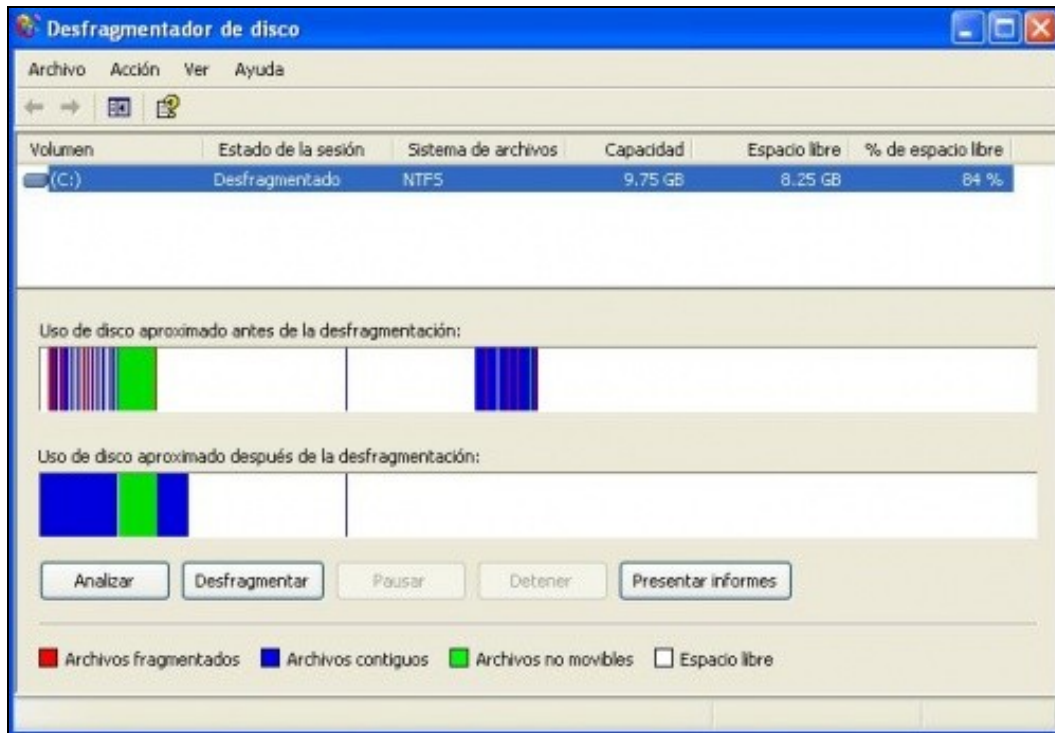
Desfragmentador de disco

Archivo Acción Ver Ayuda

| Volumen | Estado de la sesión | Sistema de archivos | Capacidad | Espacio libre | % de espacio libre |
|---|---|---|---|---|---|
| (C:) | Desfragmentado | NTFS | 9.75 GB | 8.25 GB | 84 % |

Uso de disco aproximado antes de la desfragmentación:

Uso de disco aproximado después de la desfragmentación:

Analizar Desfragmentar Pausar Detener Presentar informes

Archivos fragmentados Archivos contiguos Archivos no movibles Espacio libre